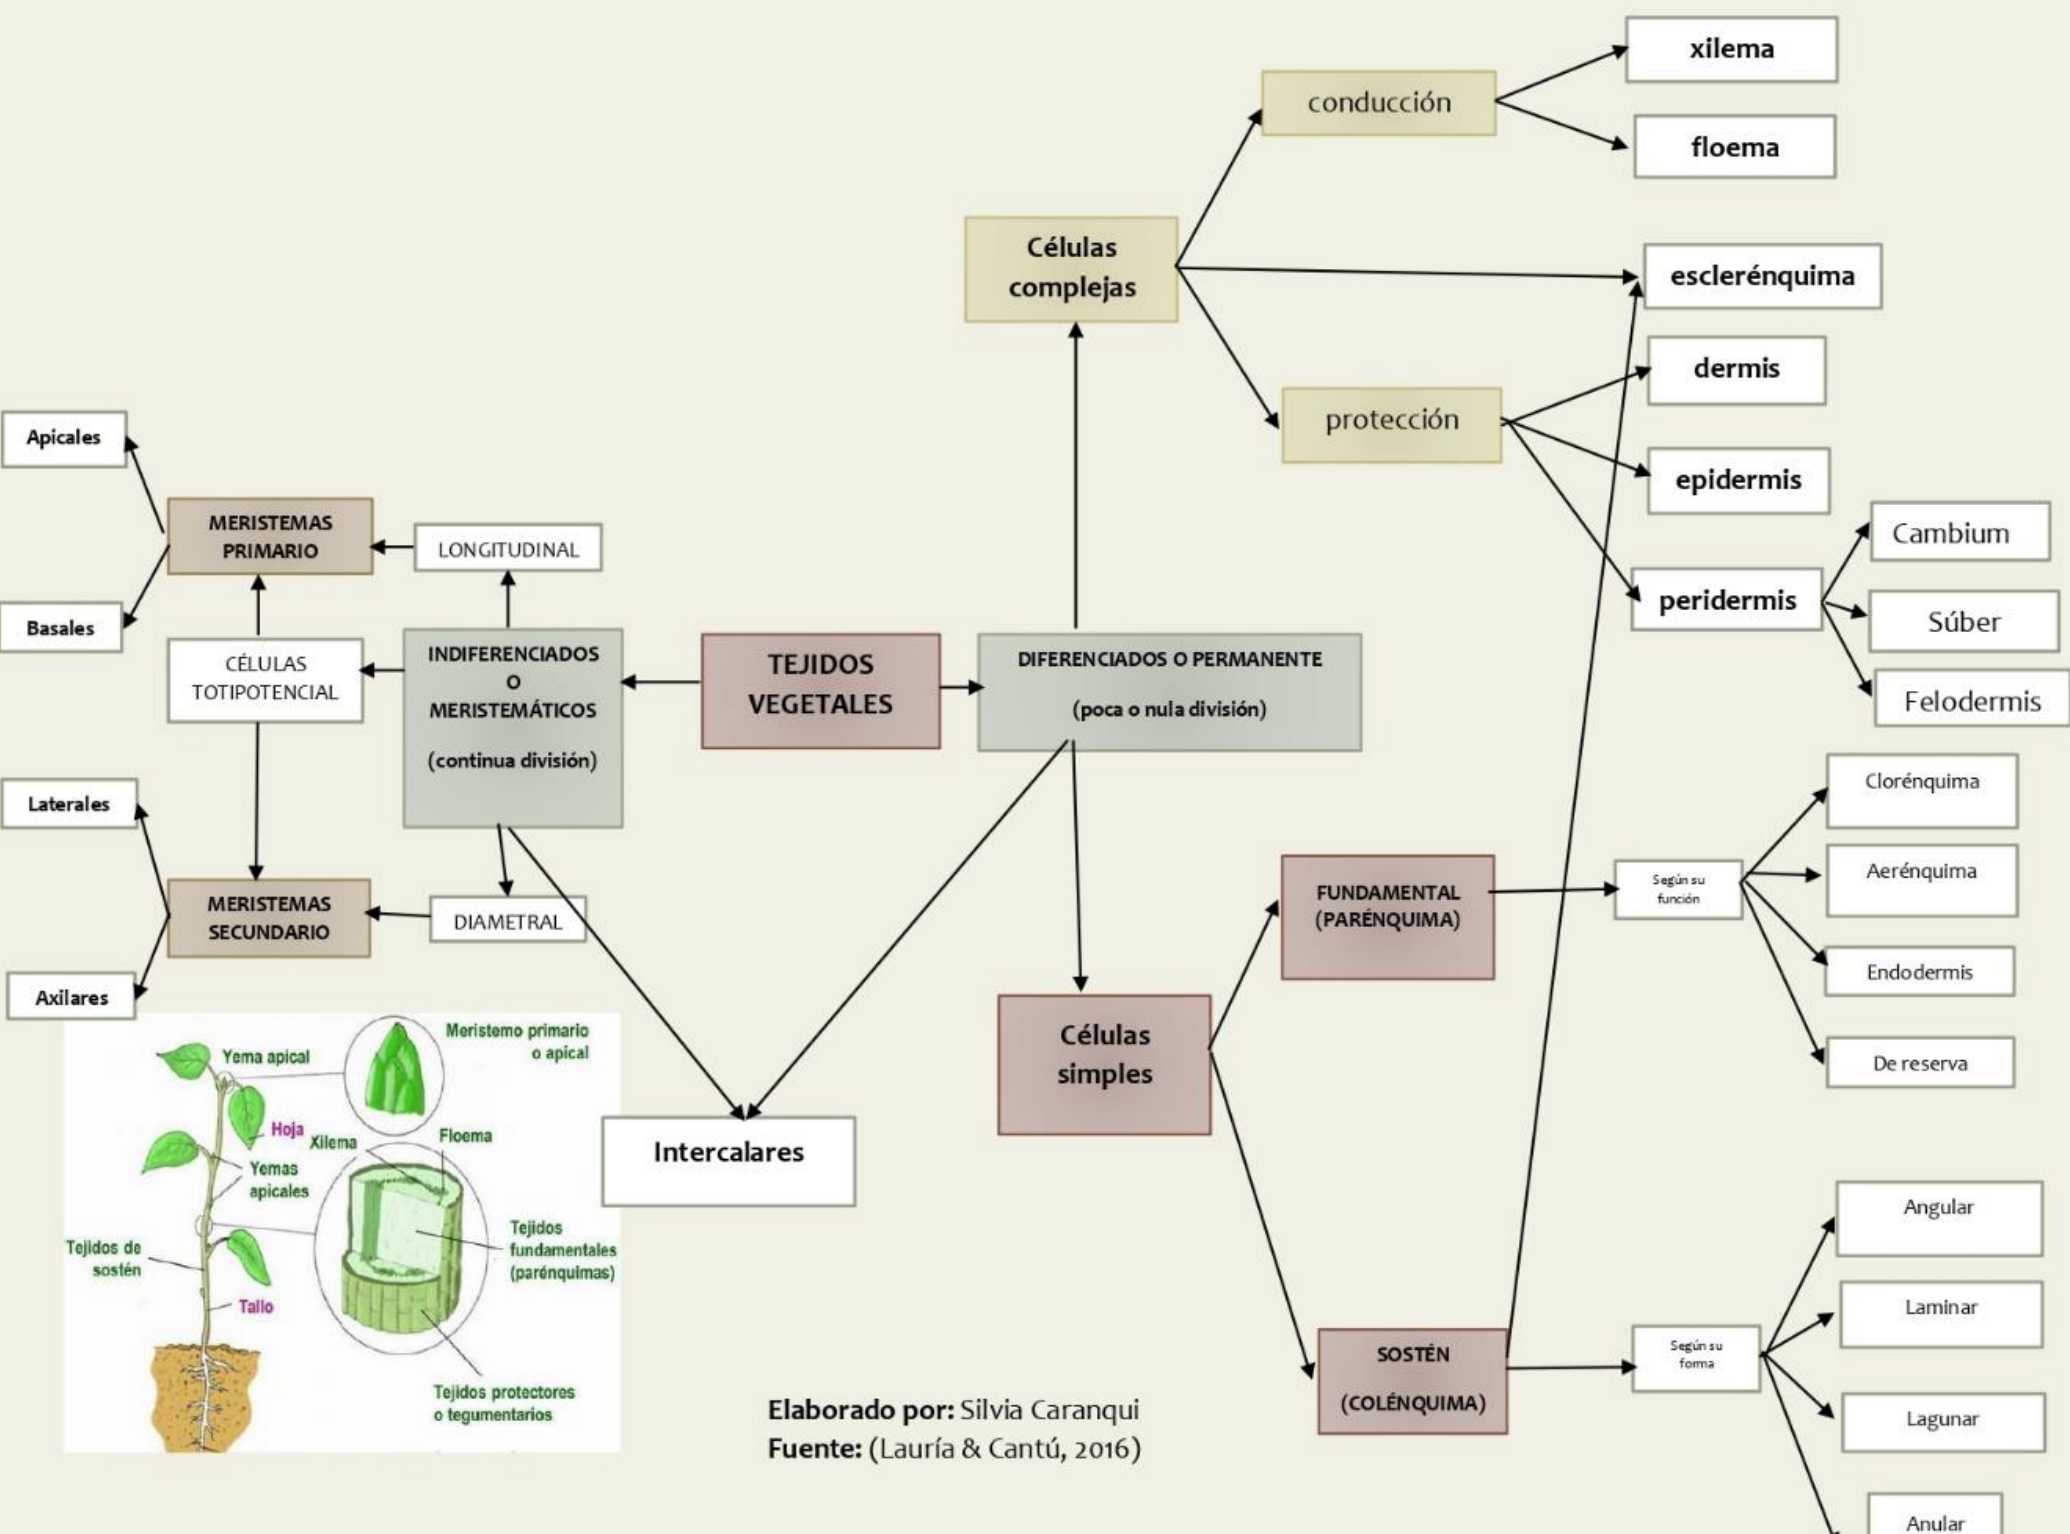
TEJIDOS VEGETALES

INDIFERENCIADOS O MERISTEMÁTICOS

(continua división)

LONGITUDINAL

MERISTEMAS PRIMARIO

Apicales

Basales

CÉLULAS TOTIPOTENCIAL

DIAMETRAL

MERISTEMAS SECUNDARIO

Laterales

Axilares

Intercalares

DIFERENCIADOS O PERMANENTE

(poca o nula división)

Células complejas

conducción

xilema

floema

esclerénquima

protección

dermis

epidermis

peridermis

Cambium

Súber

Felodermis

Células simples

FUNDAMENTAL (PARÉNQUIMA)

Según su función

Clorénquima

Aerénquima

Endodermis

De reserva

SOSTÉN

(COLÉNQUIMA)

Según su forma

Angular

Laminar

Lagunar

Anular

Yema apical

Meristemo primario o apical

Hoja

Xilema

Floema

Yemas apicales

Tejidos de sostén

Tejidos fundamentales (parénquimas)

Tallo

Tejidos protectores o tegumentarios

Elaborado por: Silvia Caranqui
Fuente: (Lauría & Cantú, 2016)